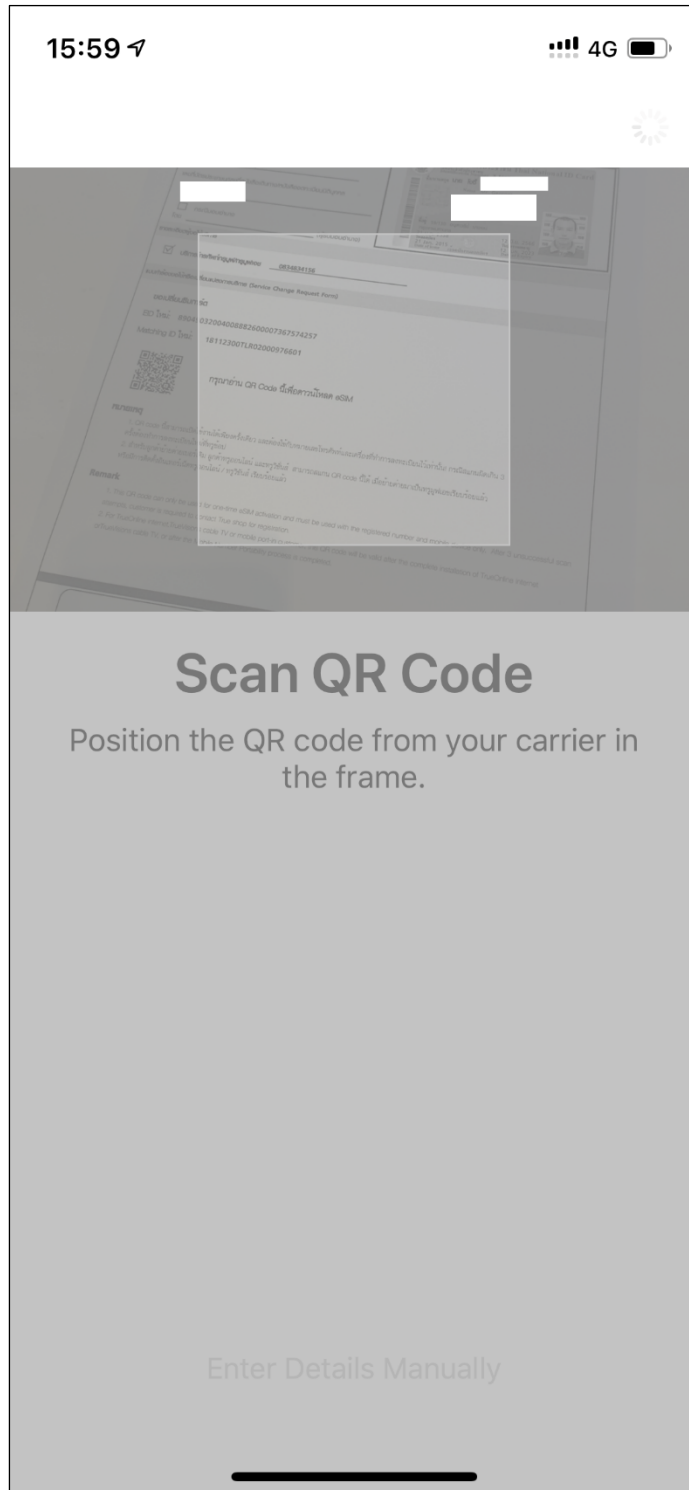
15:59

4G

(Service Change Request Form)

0320040008826000736757425

181123007LR02000976601

กรุณาอ่าน QR Code นี้เพื่อดาวน์โหลด eSIM

Remark

Scan QR Code

Position the QR code from your carrier in the frame.

Enter Details Manually